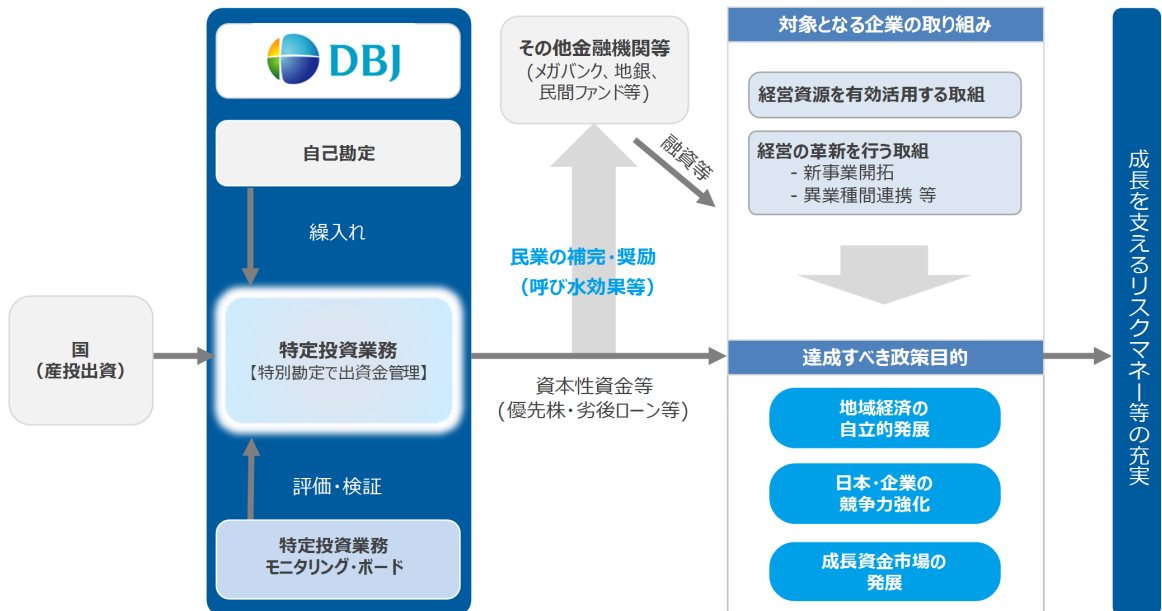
国
（産投出資）

DBJ

自己勘定

繰入れ

特定投資業務
【特別勘定で出資金管理】

評価・検証

特定投資業務
モニタリング・ボード

その他金融機関等
（メガバンク、地銀、民間ファンド等）

融資等

民業の補完・奨励
（呼び水効果等）

資本性資金等
（優先株・劣後ローン等）

対象となる企業の取り組み

経営資源を有効活用する取組

経営の革新を行う取組
- 新事業開拓
- 異業種間連携 等

達成すべき政策目的

地域経済の自立的発展

日本・企業の競争力強化

成長資金市場の発展

成長を支えるリスクマネー等の充実